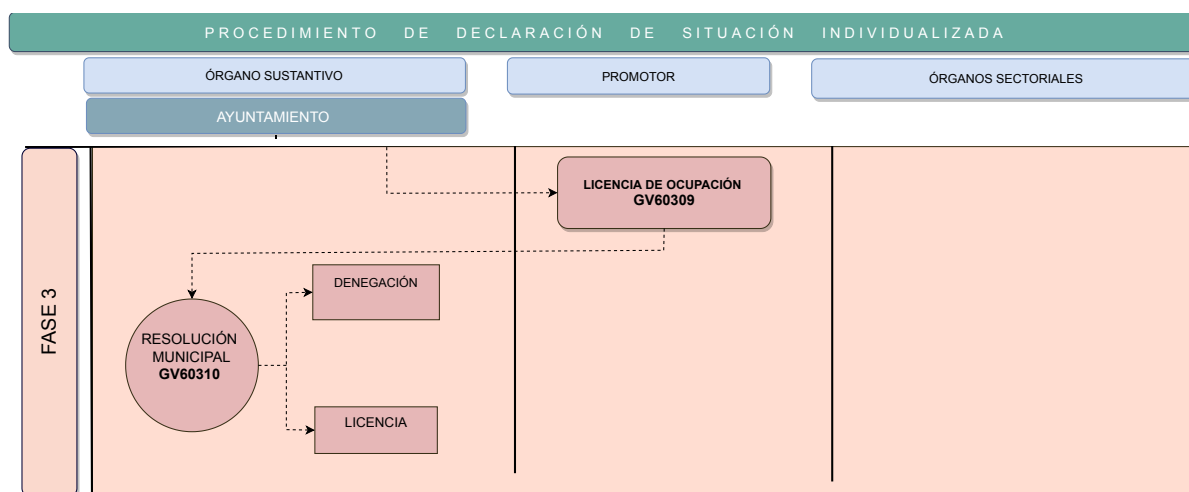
PROCEDIMIENTO DE DECLARACIÓN DE SITUACIÓN INDIVIDUALIZADA

ÓRGANO SUSTANTIVO

PROMOTOR

ÓRGANOS SECTORIALES

AYUNTAMIENTO

FASE 3

LICENCIA DE OCUPACIÓN
GV60309

DENEGACIÓN

RESOLUCIÓN MUNICIPAL
GV60310

LICENCIA